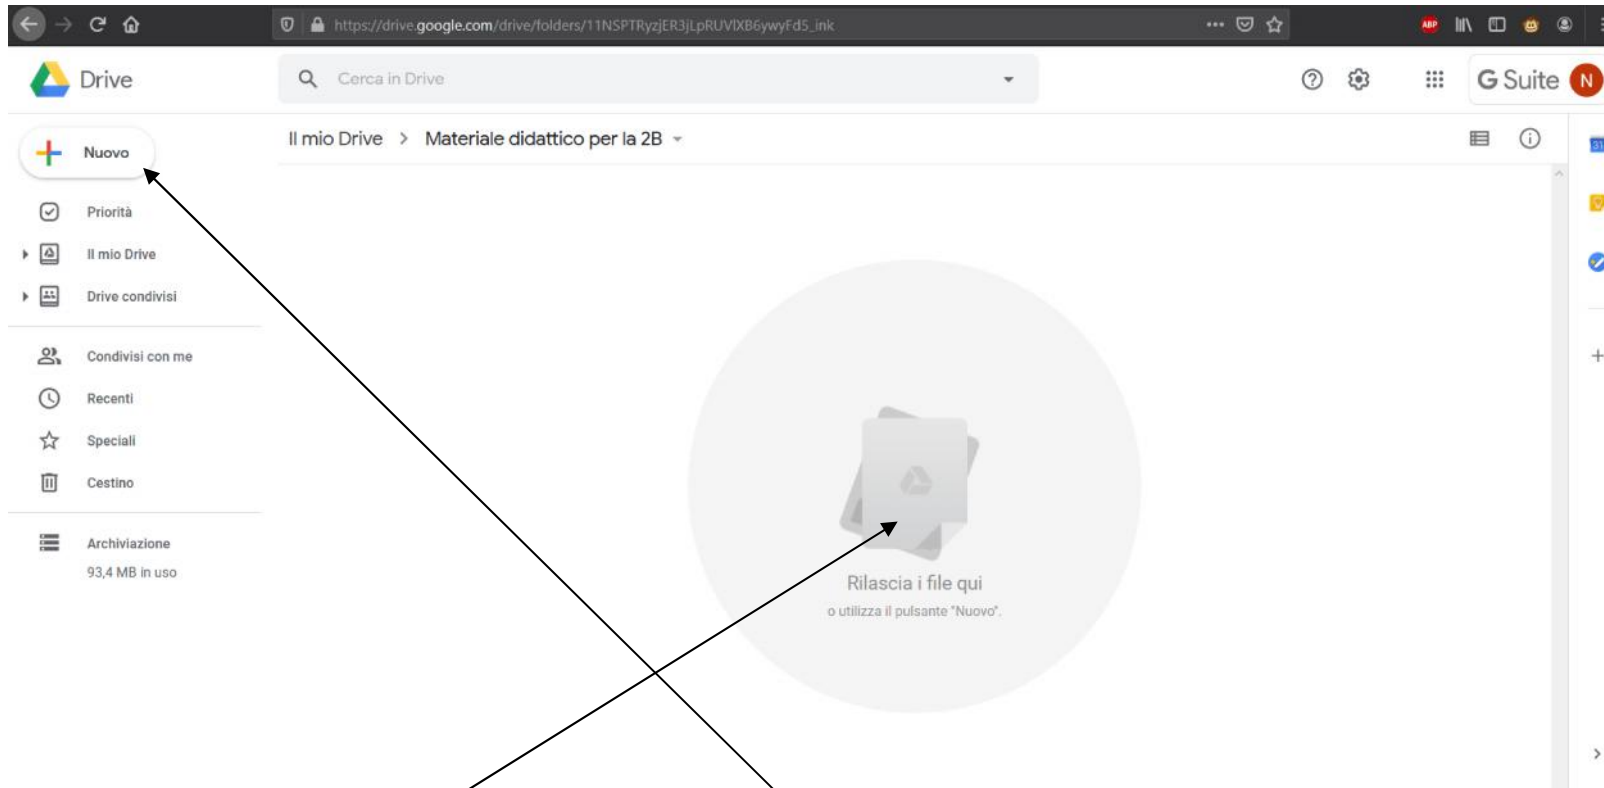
https://drive.google.com/drive/folders/11NSPTRyzjER3jLpRUVlXB6ywyFd5_ink

Drive

Cerca in Drive

G Suite N

Nuovo

Priorità

Il mio Drive

Drive condivisi

Condivisi con me

Recenti

Speciali

Cestino

Archiviazione

93,4 MB in uso

Il mio Drive > Materiale didattico per la 2B

Rilascia i file qui

o utilizza il pulsante "Nuovo".